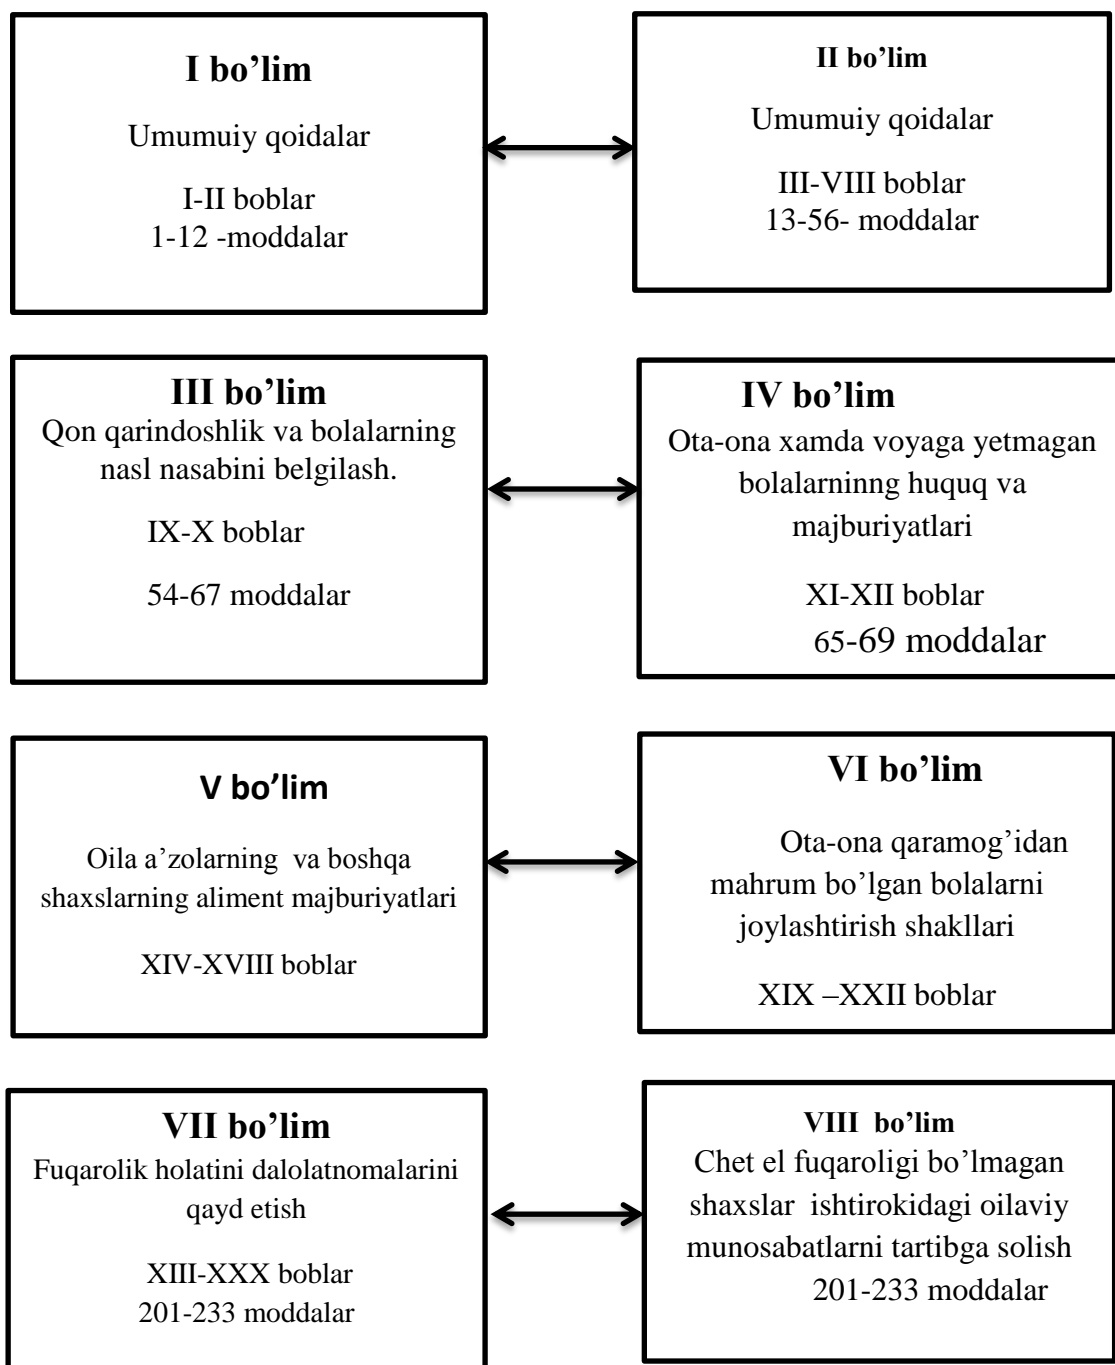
I bo’lim

Umumuiy qoidalar

I-II boblar
1-12 -moddalar

II bo’lim

Umumuiy qoidalar

III-VIII boblar
13-56- moddalar

III bo’lim
Qon qarindoshlik va bolalarning nasl nasabini belgilash.

IX-X boblar

54-67 moddalar

IV bo’lim
Ota-ona xamda voyaga yetmagan bolalarninng huquq va majburiyatlari

XI-XII boblar
65-69 moddalar

V bo’lim

Oila a’zolarning va boshqa shaxslarning aliment majburiyatlari

XIV-XVIII boblar

VI bo’lim

Ota-ona qaramog’idan mahrum bo’lgan bolalarni joylashtirish shakllari

XIX –XXII boblar

VII bo’lim
Fuqarolik holatini dalolatnomalarini qayd etish

XIII-XXX boblar
201-233 moddalar

VIII bo’lim
Chet el fuqaroligi bo’lmagan shaxslar ishtirokidagi oilaviy munosabatlarni tartibga solish
201-233 moddalar